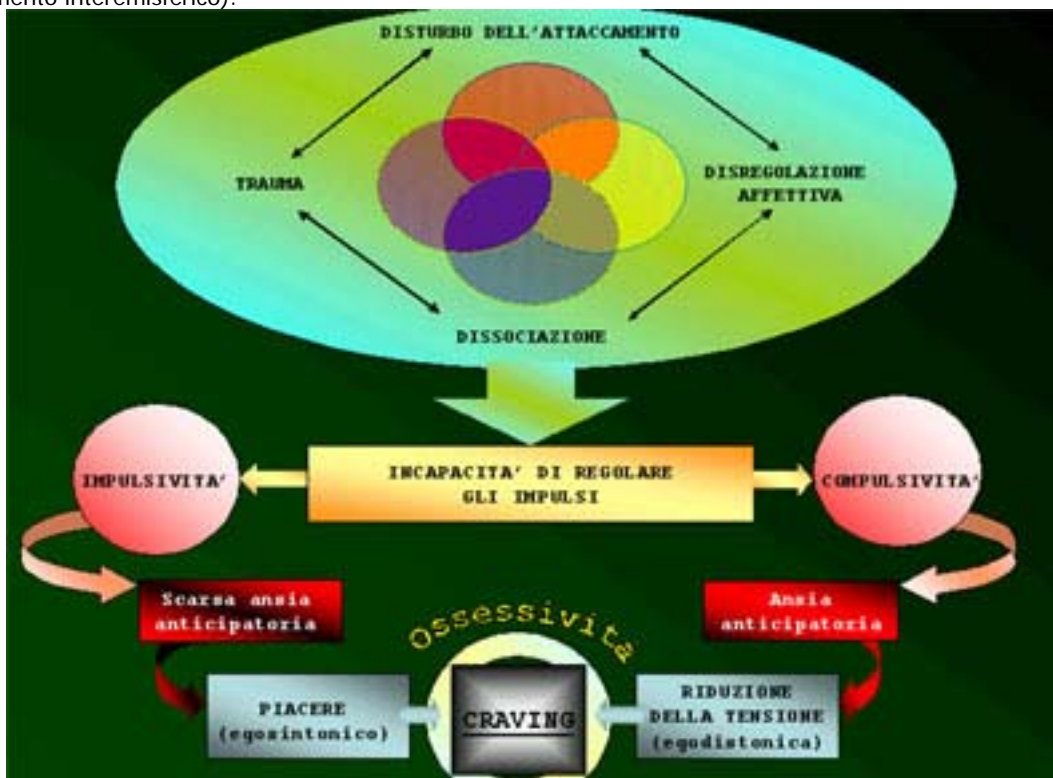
mento interemisferico).

DISTURBO DELL'ATTACCAMENTO

TRAUMA

DISREGOLAZIONE AFFETTIVA

DISSOCIAZIONE

IMPULSIVITA'

INCAPACITA' DI REGOLARE GLI IMPULSI

COMPULSIVITA'

Scarsa ansia anticipatoria

Ansia anticipatoria

Ossessività

PIACERE (egosintonico)

CRAVING

RIDUZIONE DELLA TENSIONE (egodistonica)